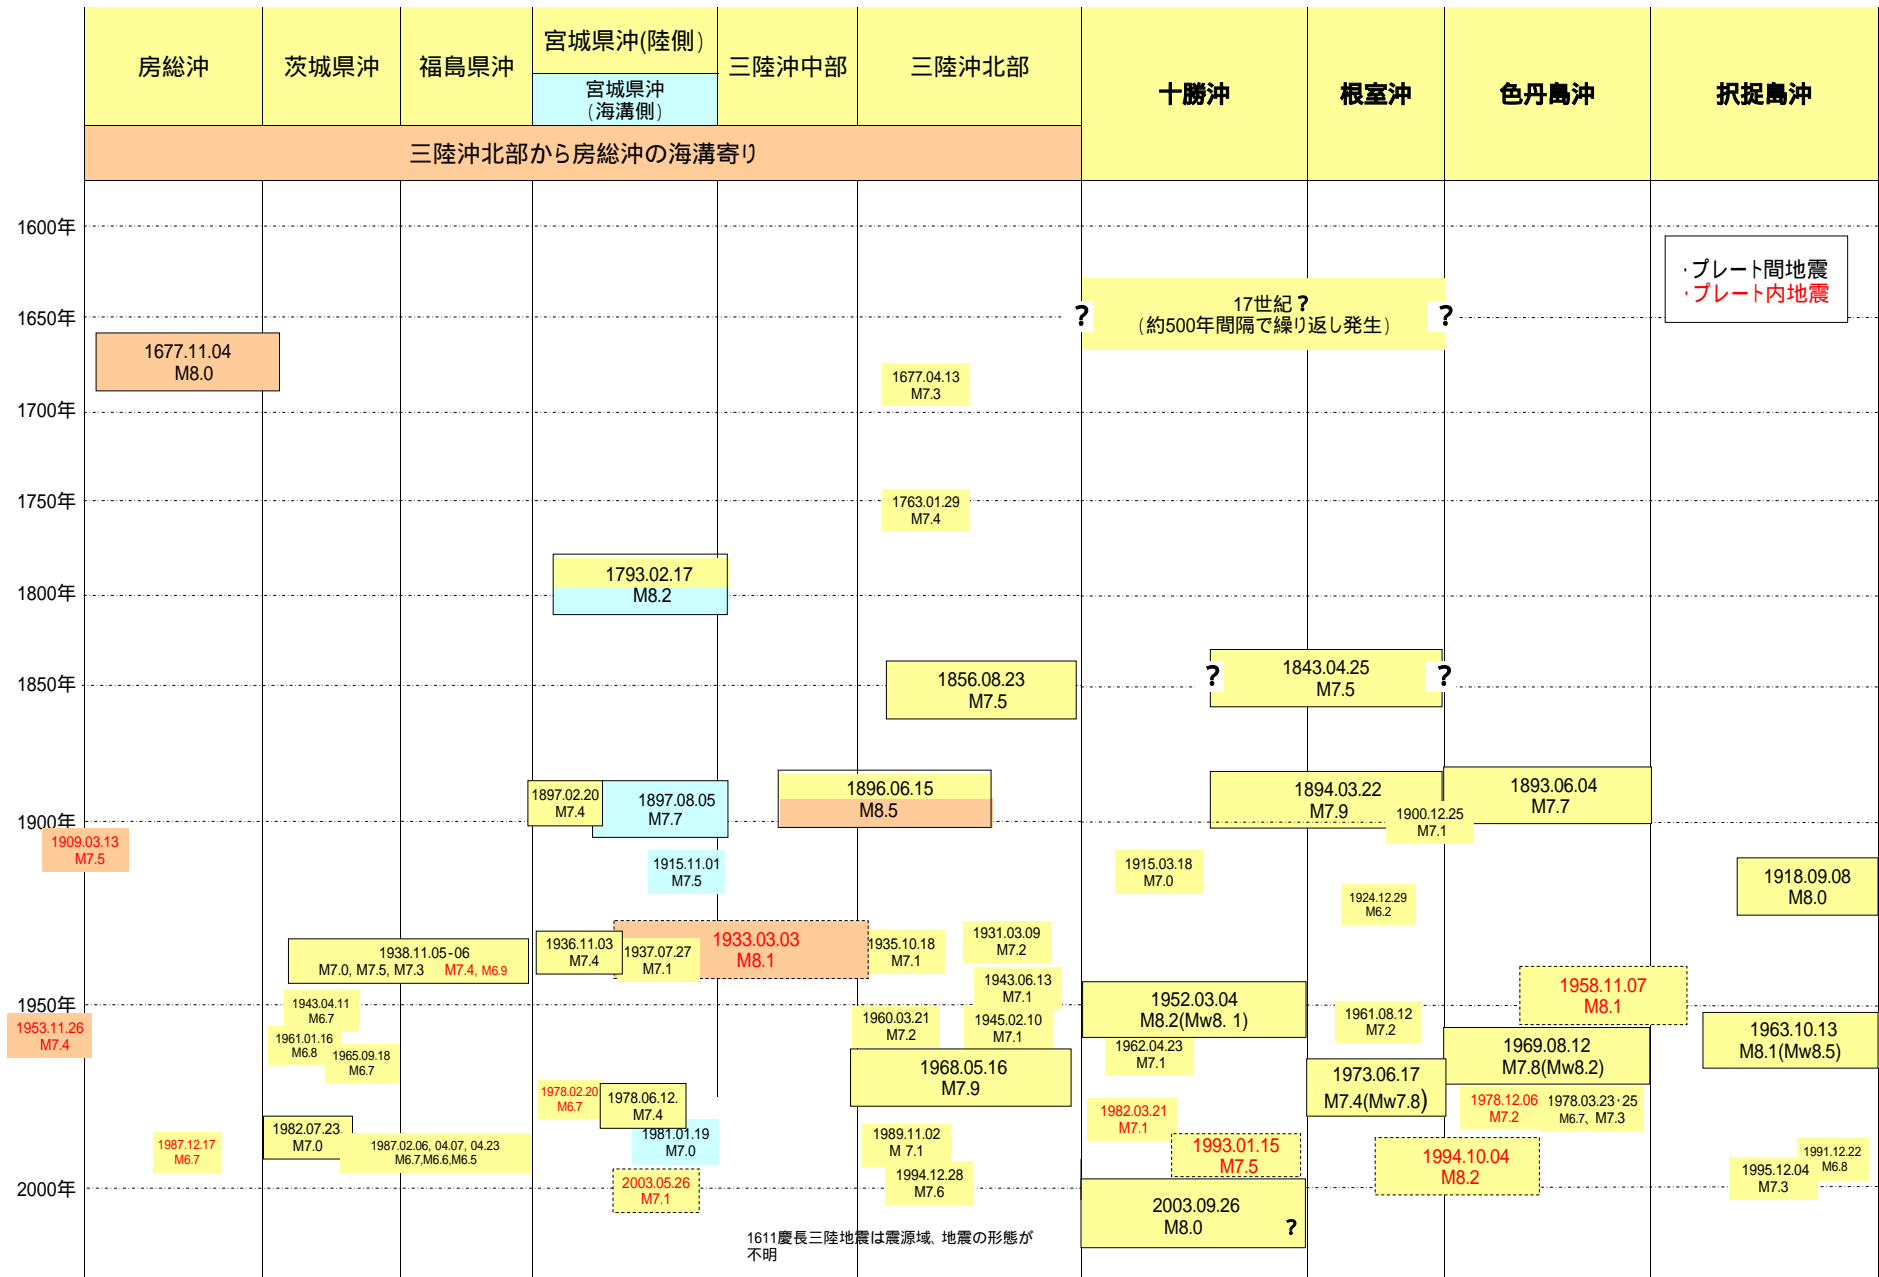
房総沖 | 茨城県沖 | 福島県沖 | 宮城県沖(陸側) | 宮城県沖（海溝側） | 三陸沖中部 | 三陸沖北部 | 十勝沖 | 根室沖 | 色丹島沖 | 択捉島沖

三陸沖北部から房総沖の海溝寄り

1600年
1650年
1700年
1750年
1800年
1850年
1900年
1950年
2000年

・プレート間地震
・プレート内地震

? 17世紀？（約500年間隔で繰り返し発生） ?

1677.11.04 M8.0

1677.04.13 M7.3

1763.01.29 M7.4

1793.02.17 M8.2

1856.08.23 M7.5

? 1843.04.25 M7.5 ?

1897.02.20 M7.4

1897.08.05 M7.7

1896.06.15 M8.5

1894.03.22 M7.9

1900.12.25 M7.1

1893.06.04 M7.7

1909.03.13 M7.5

1915.11.01 M7.5

1915.03.18 M7.0

1924.12.29 M6.2

1918.09.08 M8.0

1938.11.05-06 M7.0, M7.5, M7.3 M7.4, M6.9

1936.11.03 M7.4

1937.07.27 M7.1

1933.03.03 M8.1

1935.10.18 M7.1

1931.03.09 M7.2

1943.06.13 M7.1

1958.11.07 M8.1

1943.04.11 M6.7

1953.11.26 M7.4

1961.01.16 M6.8

1965.09.18 M6.7

1960.03.21 M7.2

1945.02.10 M7.1

1952.03.04 M8.2(Mw8. 1)

1961.08.12 M7.2

1963.10.13 M8.1(Mw8.5)

1968.05.16 M7.9

1962.04.23 M7.1

1969.08.12 M7.8(Mw8.2)

1973.06.17 M7.4(Mw7.8)

1978.02.20 M6.7

1978.06.12. M7.4

1978.12.06 M7.2

1978.03.23･25 M6.7、M7.3

1982.03.21 M7.1

1982.07.23 M7.0

1981.01.19 M7.0

1989.11.02 M 7.1

1987.12.17 M6.7

1987.02.06, 04.07, 04.23 M6.7,M6.6,M6.5

1993.01.15 M7.5

1994.10.04 M8.2

1991.12.22 M6.8

1995.12.04 M7.3

1994.12.28 M7.6

2003.05.26 M7.1

2003.09.26 M8.0 ?

1611慶長三陸地震は震源域、地震の形態が不明